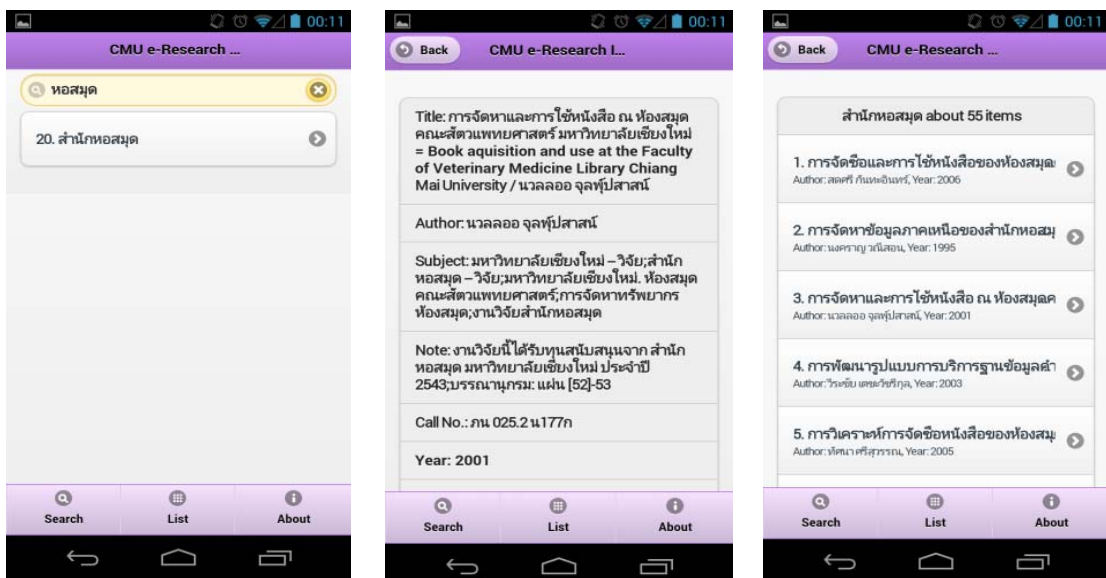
00:11

CMU e-Research ...

หอสมุด

20. สำนักหอสมุด

Search List About

00:11

Back CMU e-Research I...

Title: การจัดหาและการใช้หนังสือ ณ ห้องสมุดคณะสัตวแพทยศาสตร์ มหาวิทยาลัยเชียงใหม่ = Book aquisition and use at the Faculty of Veterinary Medicine Library Chiang Mai University / นวลลออ จุลทุ์ปสาสน์

Author: นวลลออ จุลทุ์ปสาสน์

Subject: มหาวิทยาลัยเชียงใหม่ – วิจัย;สำนักหอสมุด – วิจัย;มหาวิทยาลัยเชียงใหม่. ห้องสมุดคณะสัตวแพทยศาสตร์;การจัดหาทรัพยากรห้องสมุด;งานวิจัยสำนักหอสมุด

Note: งานวิจัยนี้ได้รับทุนสนับสนุนจาก สำนักหอสมุด มหาวิทยาลัยเชียงใหม่ ประจำปี 2543;บรรณานุกรม: แผ่น [52]-53

Call No.: ภน 025.2 น177ก

Year: 2001

Search List About

00:11

Back CMU e-Research ...

สำนักหอสมุด about 55 items

1. การจัดซื้อและการใช้หนังสือของห้องสมุด
Author: สดศรี กันทะอินทร์, Year: 2006

2. การจัดหาข้อมูลภาคเหนือของสำนักหอสมุ
Author: นงคราญ วณีสอน, Year: 1995

3. การจัดหาและการใช้หนังสือ ณ ห้องสมุดค
Author: นวลลออ จุลทุ์ปสาสน์, Year: 2001

4. การพัฒนารูปแบบการบริการฐานข้อมูลคำ
Author: วีรชัย เตชะวิชริกุล, Year: 2003

5. การวิเคราะห์การจัดซื้อหนังสือของห้องสมุ
Author: ทัศนา ศรีสุวรรณ, Year: 2005

Search List About